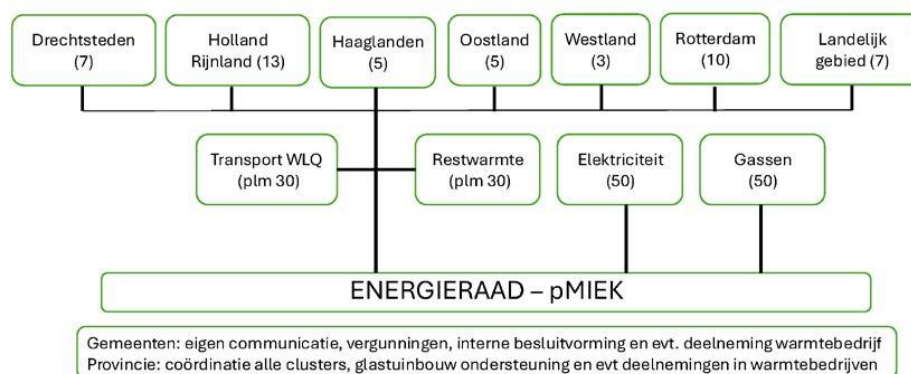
Drechtsteden (7)

Holland Rijnland (13)

Haaglanden (5)

Oostland (5)

Westland (3)

Rotterdam (10)

Landelijk gebied (7)

Transport WLQ (plm 30)

Restwarmte (plm 30)

Elektriciteit (50)

Gassen (50)

ENERGIERAAD – pMIEK

Gemeenten: eigen communicatie, vergunningen, interne besluitvorming en evt. deelneming warmtebedrijf
Provincie: coördinatie alle clusters, glastuinbouw ondersteuning en evt deelnemingen in warmtebedrijven